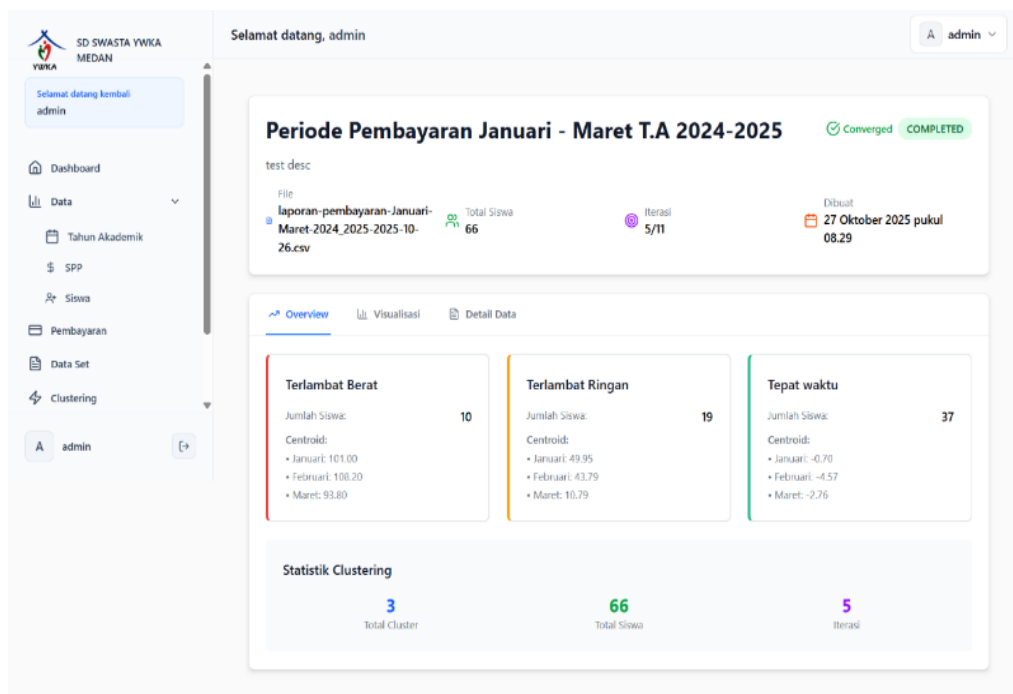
YWKA SD SWASTA YWKA MEDAN

Selamat datang kembali
admin

Dashboard
Data
Tahun Akademik
SPP
Siswa
Pembayaran
Data Set
Clustering

A admin

Selamat datang, admin

A admin

Periode Pembayaran Januari - Maret T.A 2024-2025

Converged COMPLETED

test desc

File
laporan-pembayaran-Januari-Maret-2024_2025-2025-10-26.csv

Total Siswa
66

Iterasi
5/11

Dibuat
27 Oktober 2025 pukul 08.29

Overview Visualisasi Detail Data

Terlambat Berat
Jumlah Siswa: 10
Centroid:
• Januari: 101.00
• Februari: 108.20
• Maret: 93.80

Terlambat Ringan
Jumlah Siswa: 19
Centroid:
• Januari: 49.95
• Februari: 43.79
• Maret: 10.79

Tepat waktu
Jumlah Siswa: 37
Centroid:
• Januari: -0.70
• Februari: -4.57
• Maret: -2.76

Statistik Clustering

3
Total Cluster

66
Total Siswa

5
Iterasi